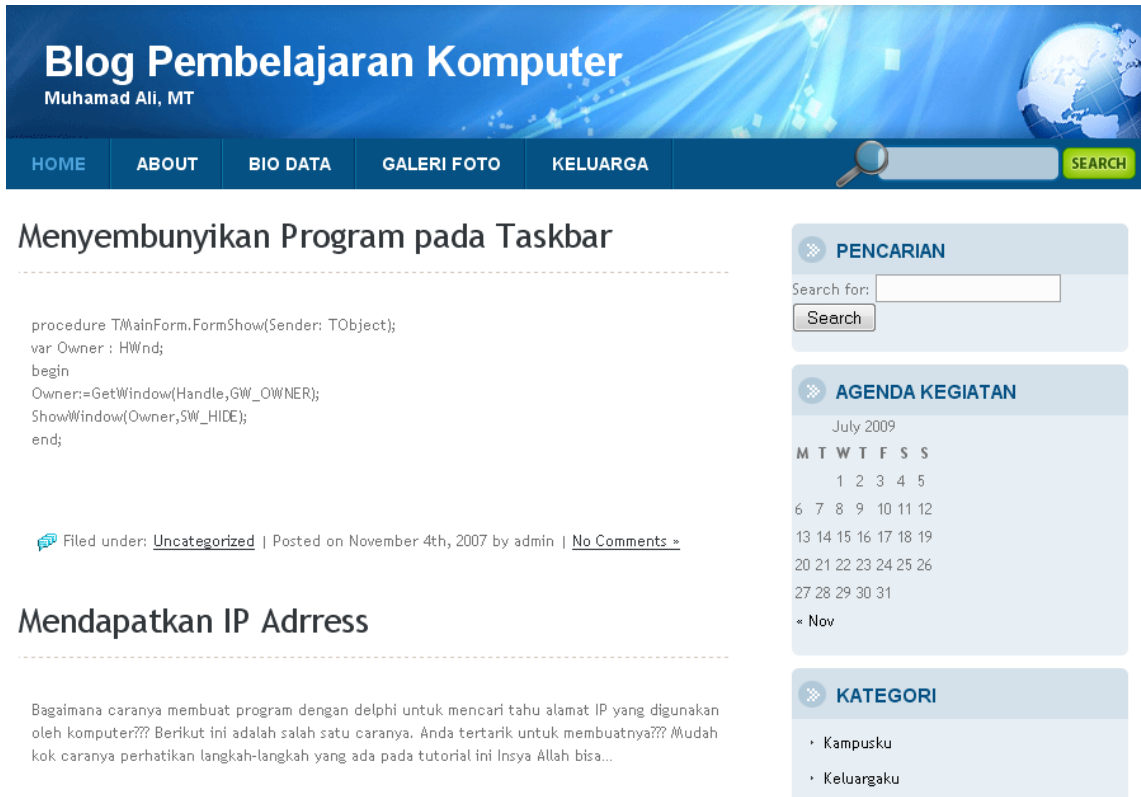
Blog Pembelajaran Komputer
Muhamad Ali, MT

HOME ABOUT BIO DATA GALERI FOTO KELUARGA

SEARCH

Menyembunyikan Program pada Taskbar

procedure TMainForm.FormShow(Sender: TObject);
var Owner : HWnd;
begin
Owner:=GetWindow(Handle,GW_OWNER);
ShowWindow(Owner,SW_HIDE);
end;

Filed under: Uncategorized | Posted on November 4th, 2007 by admin | No Comments »

Mendapatkan IP Adrress

Bagaimana caranya membuat program dengan delphi untuk mencari tahu alamat IP yang digunakan oleh komputer??? Berikut ini adalah salah satu caranya. Anda tertarik untuk membuatnya??? Mudah kok caranya perhatikan langkah-langkah yang ada pada tutorial ini Insya Allah bisa...

PENCARIAN

Search for:

Search

AGENDA KEGIATAN

July 2009

| M | T | W | T | F | S | S |
|---|---|---|---|---|---|---|
| | | 1 | 2 | 3 | 4 | 5 |
| 6 | 7 | 8 | 9 | 10 | 11 | 12 |
| 13 | 14 | 15 | 16 | 17 | 18 | 19 |
| 20 | 21 | 22 | 23 | 24 | 25 | 26 |
| 27 | 28 | 29 | 30 | 31 | | |

« Nov

KATEGORI

Kampusku

Keluargaku